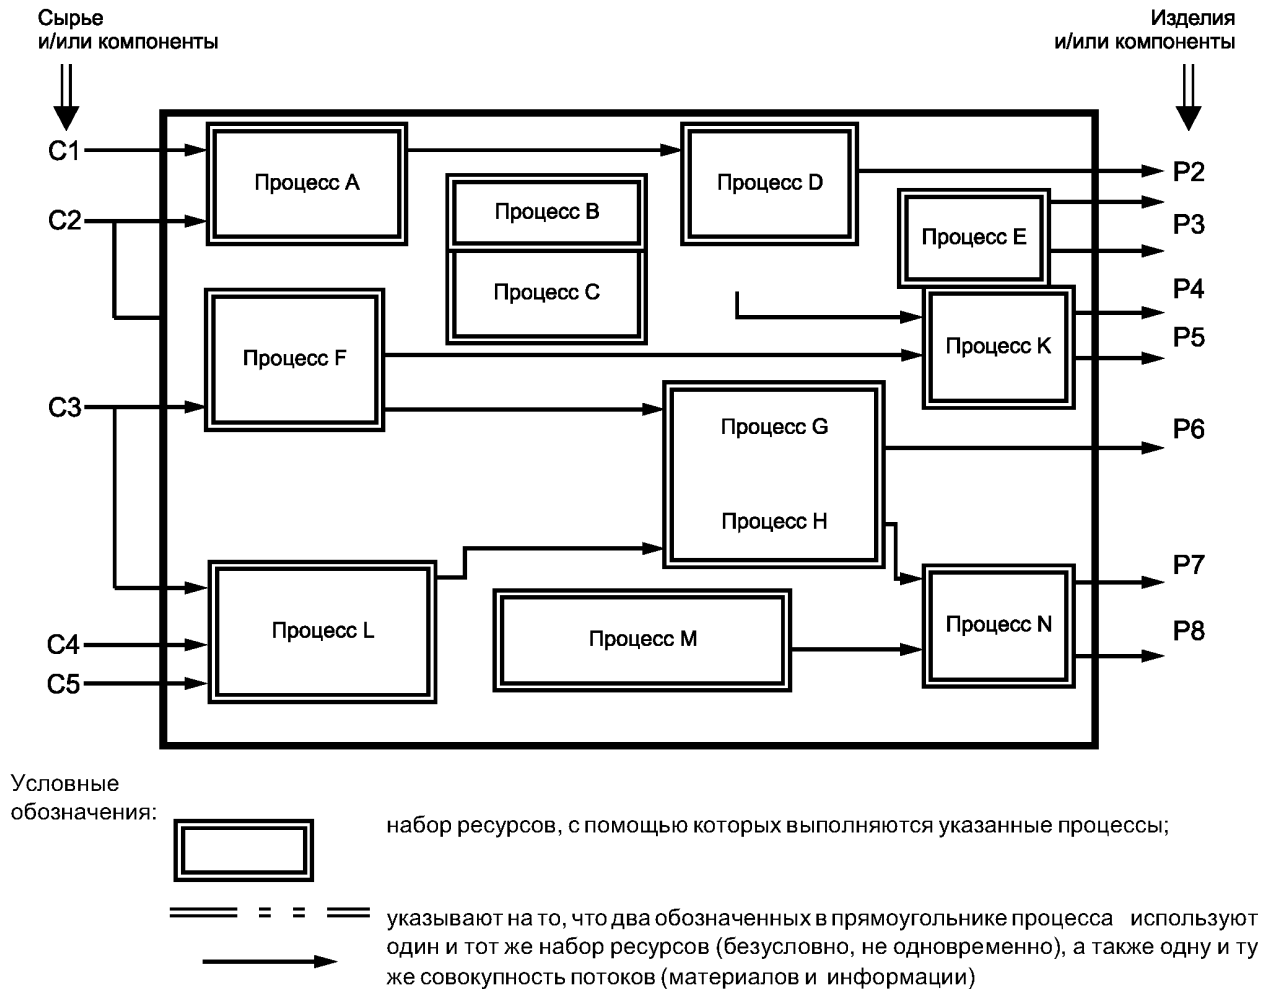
Сырье и/или компоненты

Изделия и/или компоненты

C1
C2
C3
C4
C5

Процесс A
Процесс B
Процесс C
Процесс D
Процесс E
Процесс F
Процесс K
Процесс G
Процесс H
Процесс L
Процесс M
Процесс N

P2
P3
P4
P5
P6
P7
P8

Условные обозначения:

набор ресурсов, с помощью которых выполняются указанные процессы;

указывают на то, что два обозначенных в прямоугольнике процесса используют один и тот же набор ресурсов (безусловно, не одновременно), а также одну и ту же совокупность потоков (материалов и информации)